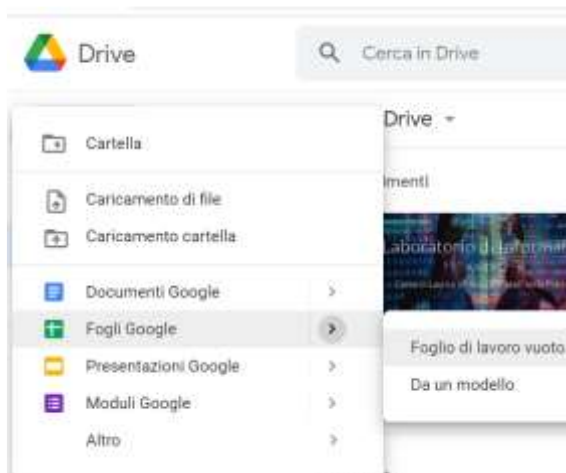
Drive

Cerca in Drive

Drive

menti

Laboratorio di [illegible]

Cartella

Caricamento di file

Caricamento cartella

Documenti Google

Fogli Google

Presentazioni Google

Moduli Google

Altro

Foglio di lavoro vuoto

Da un modello